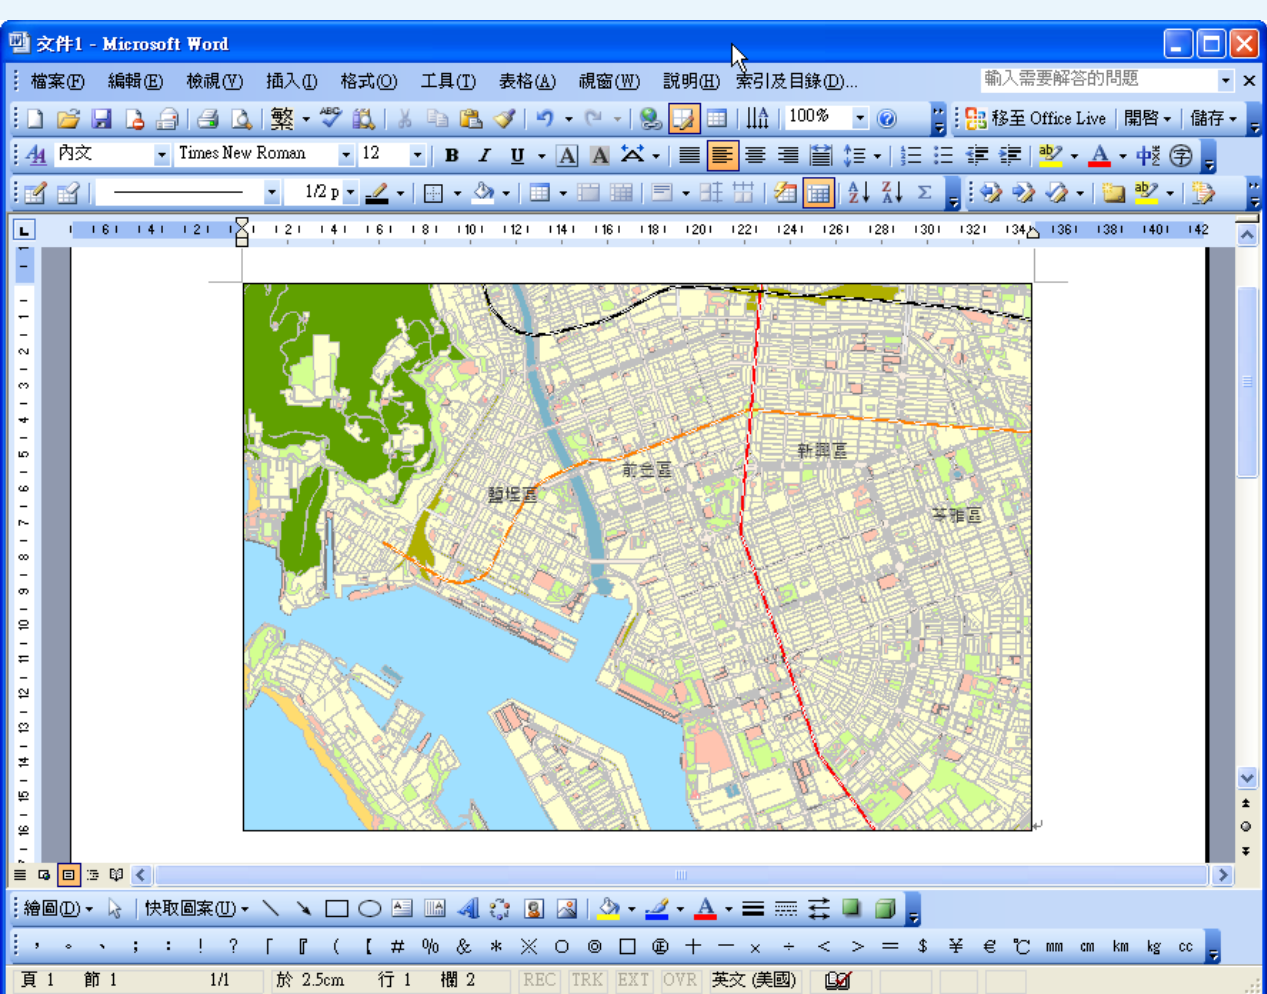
文件1 - Microsoft Word

檔案(F) 編輯(E) 檢視(V) 插入(I) 格式(O) 工具(T) 表格(A) 視窗(W) 說明(H) 索引及目錄(D)... 輸入需要解答的問題

100% 移至 Office Live 開啟 儲存

內文 Times New Roman 12 B I U A A 中

1/2 p

L 6 4 2 2 4 6 8 10 12 14 16 18 20 22 24 26 28 30 32 34 36 38 40 42

鹽埕區 前金區 新興區 苓雅區

繪圖(D) 快取圖案(U)

， 。 、 ； ： ！ ？ 「 『 （ 【 # % & * ※ ○ ◎ □ ㊣ ＋ － × ÷ ＜ ＞ ＝ $ ¥ € ℃ ㎜ ㎝ ㎞ ㎏ ㏄

頁 1 節 1 1/1 於 2.5cm 行 1 欄 2 REC TRK EXT OVR 英文 (美國)